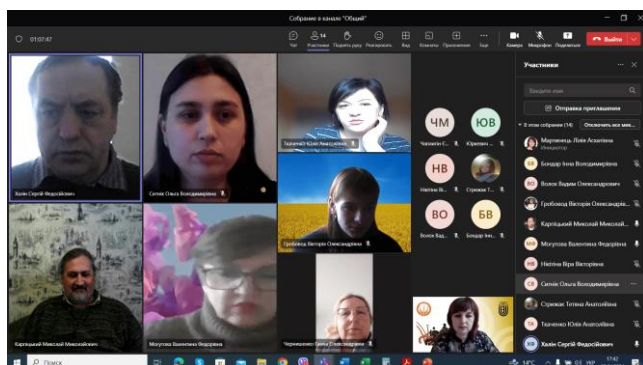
Собрание в канале "Общий"

01:07:47

Чат Участники Поднять руку Реакции Вид Комнаты Приложения Еще Камера Микрофон Поделиться Выйти

Хахін Сергій Федосійович

Ситник Ольга Володимирівна

Ткаченко Юлія Анатоліївна

Гробова Вікторія Олександрівна

Карпицький Микола Миколайович

Могутова Валентина Федорівна

Черниш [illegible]

ЧМ Чаплигін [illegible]

ЮВ Юрієвич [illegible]

НВ Нікітіна В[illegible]

Стрижак Т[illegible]

ВО Волох Вад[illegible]

БВ Бондар Інн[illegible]

Участники

Введите имя

Отправка приглашения

В этом собрании (14) Отключить все мик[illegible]

Мартинець Лілія Агаліївна Инициатор

Бондар Інна Володимирівна

Волох Вадим Олександрович

Гробова Вікторія Олександрівна

Карпицький Микола Миколай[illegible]

Могутова Валентина Федорівна

Нікітіна Віра Вікторівна

Ситник Ольга Володимирівна

Стрижак Тетяна Анатоліївна

Ткаченко Юлія Анатоліївна

Хахін Сергій Федосійович

Поиск

14°C

17:42